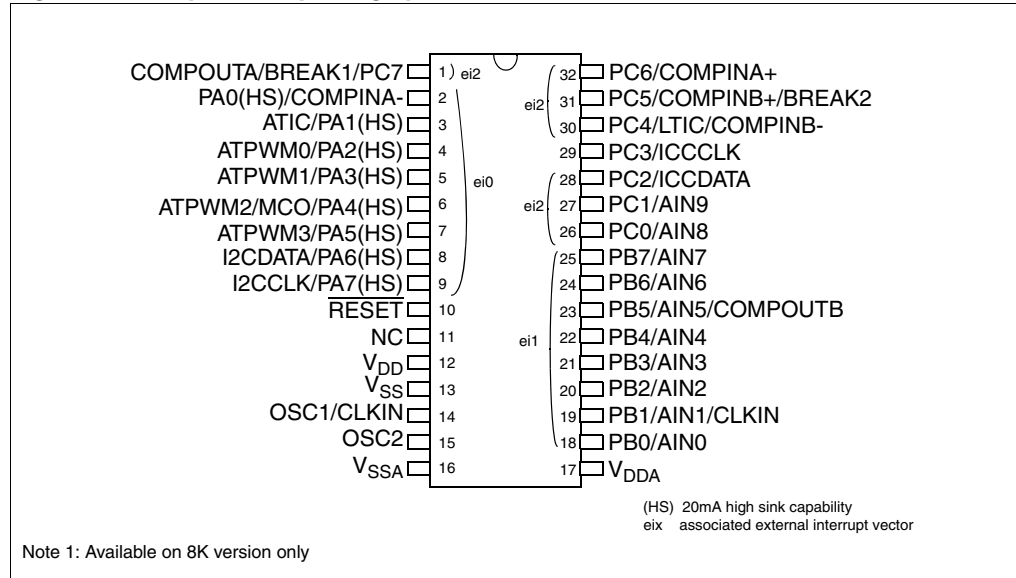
COMPOUTA/BREAK1/PC7 1) ei2
PA0(HS)/COMPINA- 2
ATIC/PA1(HS) 3
ATPWM0/PA2(HS) 4
ATPWM1/PA3(HS) 5
ATPWM2/MCO/PA4(HS) 6
ATPWM3/PA5(HS) 7
I2CDATA/PA6(HS) 8
I2CCLK/PA7(HS) 9
$\overline{RESET}$ 10
NC 11
$V_{DD}$ 12
$V_{SS}$ 13
OSC1/CLKIN 14
OSC2 15
$V_{SSA}$ 16

ei0

32 PC6/COMPINA+
31 PC5/COMPINB+/BREAK2
30 PC4/LTIC/COMPINB-
29 PC3/ICCCLK
28 PC2/ICCDATA
27 PC1/AIN9
26 PC0/AIN8
25 PB7/AIN7
24 PB6/AIN6
23 PB5/AIN5/COMPOUTB
22 PB4/AIN4
21 PB3/AIN3
20 PB2/AIN2
19 PB1/AIN1/CLKIN
18 PB0/AIN0
17 $V_{DDA}$

ei2
ei2
ei1

(HS) 20mA high sink capability
eix associated external interrupt vector

Note 1: Available on 8K version only